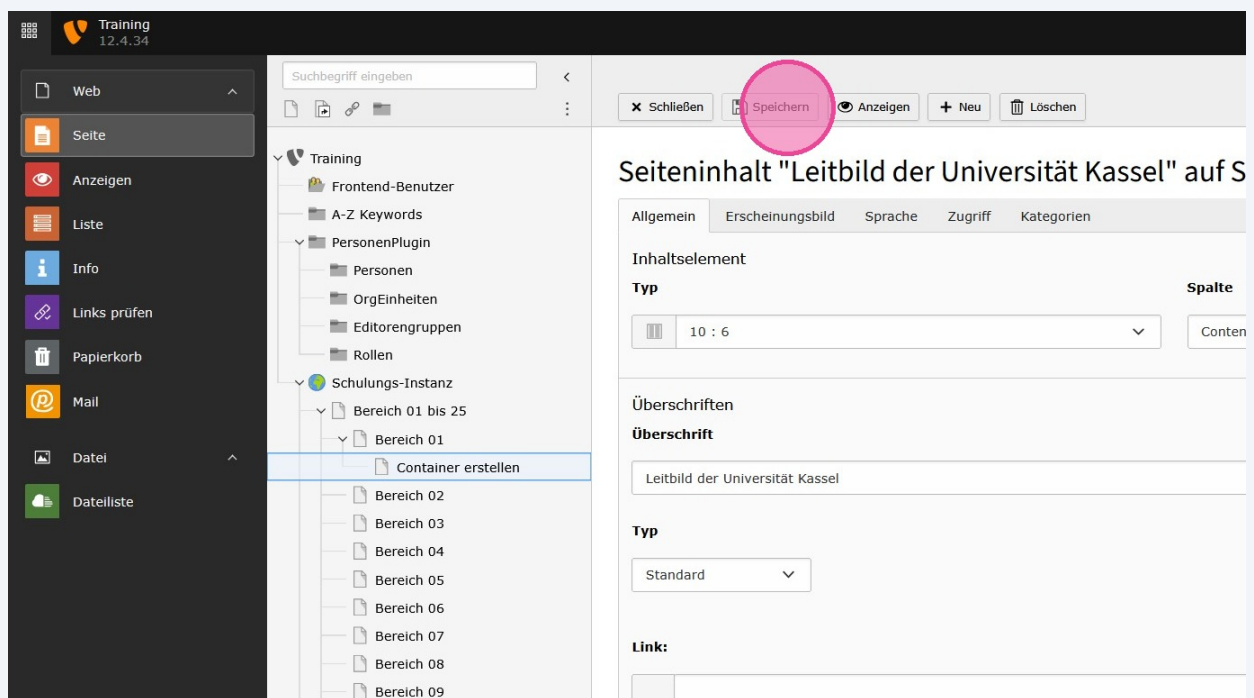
Training
12.4.34

Web
Seite
Anzeigen
Liste
Info
Links prüfen
Papierkorb
Mail
Datei
Dateiliste

Suchbegriff eingeben

Training
Frontend-Benutzer
A-Z Keywords
PersonenPlugin
Personen
OrgEinheiten
Editorengruppen
Rollen
Schulungs-Instanz
Bereich 01 bis 25
Bereich 01
Container erstellen
Bereich 02
Bereich 03
Bereich 04
Bereich 05
Bereich 06
Bereich 07
Bereich 08
Bereich 09

Schließen
Speichern
Anzeigen
Neu
Löschen

Seiteninhalt "Leitbild der Universität Kassel" auf S

Allgemein
Erscheinungsbild
Sprache
Zugriff
Kategorien

Inhaltselement
Typ
10 : 6
Spalte
Conten

Überschriften
Überschrift
Leitbild der Universität Kassel

Typ
Standard

Link: